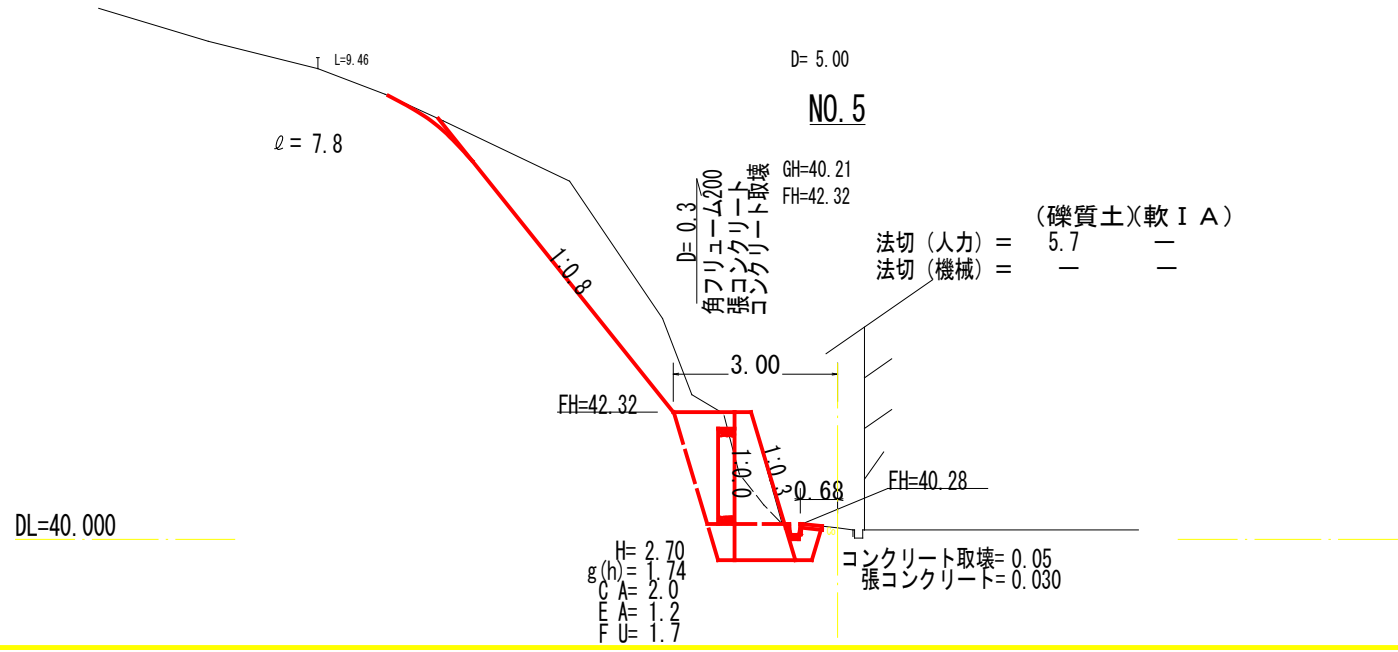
L=9.46

D= 5.00

NO.5

ℓ= 7.8

D= 0.3
角フリューム200
張コンクリート
コンクリート取壊

GH=40.21
FH=42.32

(礫質土)(軟ＩＡ)
法切（人力）= 5.7 —
法切（機械）= — —

1:0.8

3.00

FH=42.32

1:0.1

1:0.3

0.68

FH=40.28

DL=40.000

H= 2.70
g(h)= 1.74
C A= 2.0
E A= 1.2
F U= 1.7

コンクリート取壊= 0.05
張コンクリート= 0.030